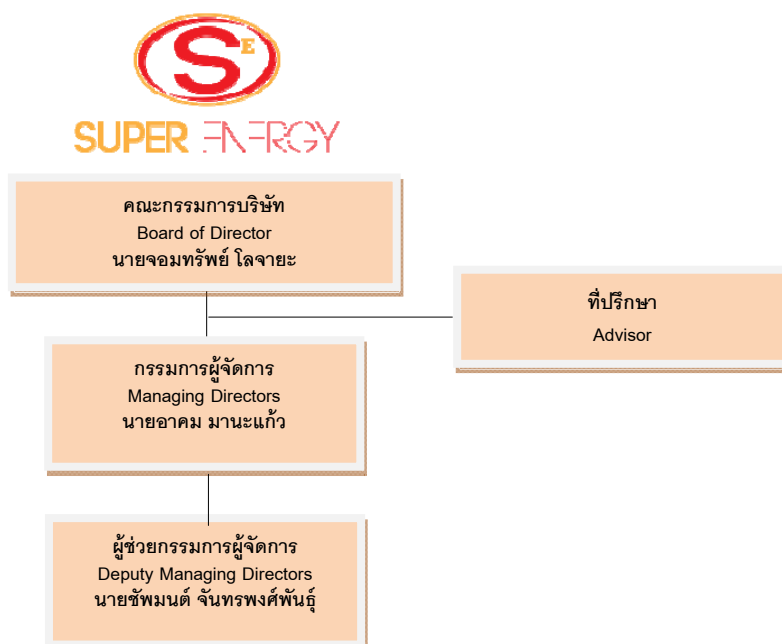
SE

SUPER ENERGY

คณะกรรมการบริษัท
Board of Director
นายจอมทรัพย์ โลจายะ

ที่ปรึกษา
Advisor

กรรมการผู้จัดการ
Managing Directors
นายอาคม มานะแก้ว

ผู้ช่วยกรรมการผู้จัดการ
Deputy Managing Directors
นายชัพมนต์ จันทรพงศ์พันธุ์